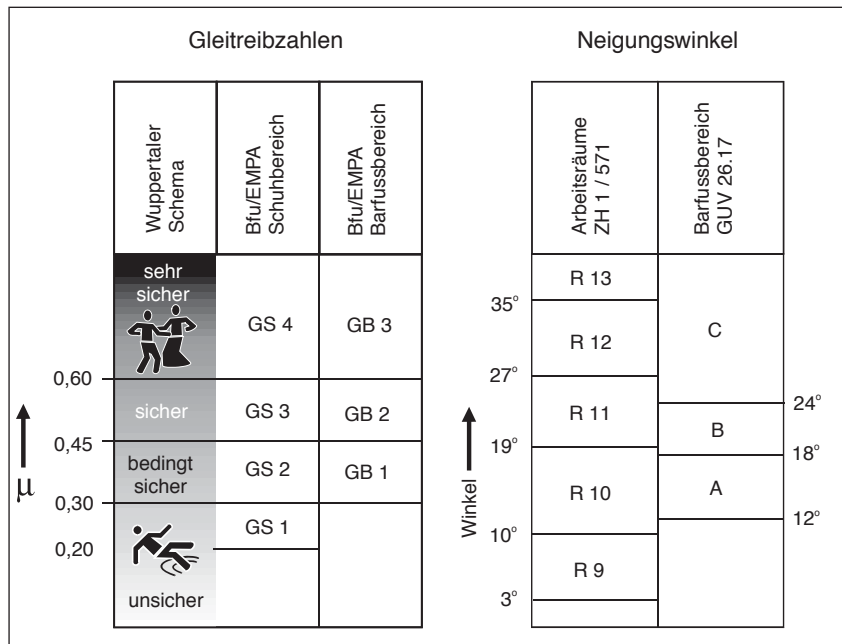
Gleitreibzahlen

| Wuppertaler Schema | Bfu/EMPA Schuhbereich | Bfu/EMPA Barfussbereich |
|---|---|---|
| sehr sicher | GS 4 | GB 3 |
| sicher | GS 3 | GB 2 |
| bedingt sicher | GS 2 | GB 1 |
| unsicher | GS 1 | |

μ
0,60
0,45
0,30
0,20

Neigungswinkel

| Arbeitsräume ZH 1 / 571 | Barfussbereich GUV 26.17 |
|---|---|
| R 13 | C |
| R 12 | |
| R 11 | B |
| R 10 | A |
| R 9 | |

Winkel
35°
27°
19°
10°
3°
24°
18°
12°